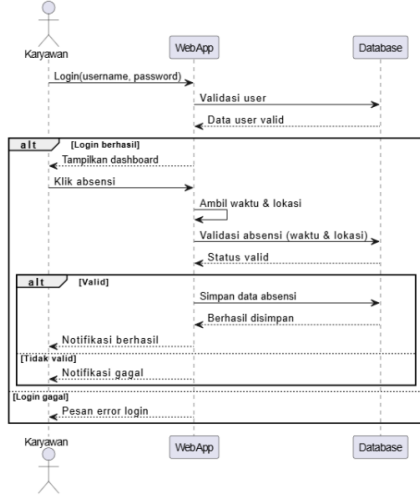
Karyawan

WebApp

Database

Login(username, password)

Validasi user

Data user valid

alt

[Login berhasil]

Tampilkan dashboard

Klik absensi

Ambil waktu & lokasi

Validasi absensi (waktu & lokasi)

Status valid

alt

[Valid]

Simpan data absensi

Berhasil disimpan

Notifikasi berhasil

[Tidak valid]

Notifikasi gagal

[Login gagal]

Pesan error login

Karyawan

WebApp

Database